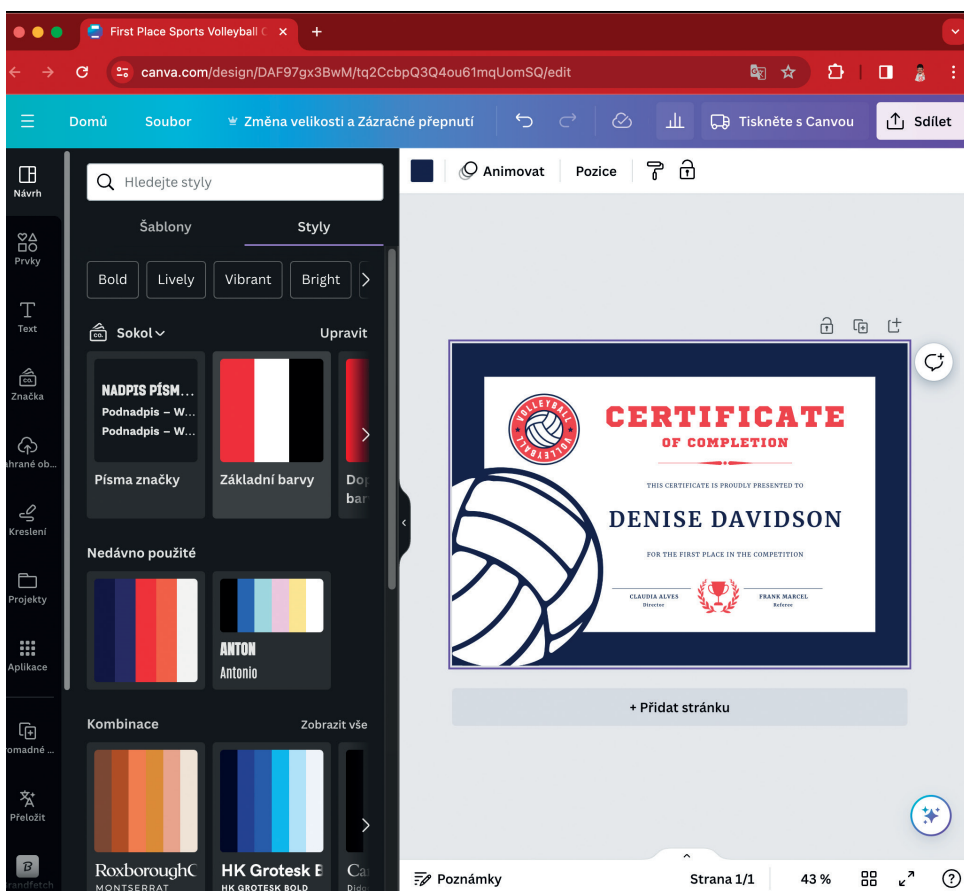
First Place Sports Volleyball C ×
+
canva.com/design/DAF97gx3BwM/tq2CcbpQ3Q4ou61mqUomSQ/edit

Domů Soubor Změna velikosti a Zázračné přepnutí Tiskněte s Canvou Sdílet

Návrh
Prvky
Text
Značka
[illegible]hrané ob...
Kreslení
Projekty
Aplikace
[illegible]omadné ...
Přeložit
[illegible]andfetch

Hledejte styly
Šablony Styly
Bold Lively Vibrant Bright
Sokol Upravit
NADPIS PÍSM...
Podnadpis – W...
Podnadpis – W...
Písma značky
Základní barvy
Do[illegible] bar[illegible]
Nedávno použité
ANTON
Antonio
Kombinace Zobrazit vše
RoxboroughC
MONTSERRAT
HK Grotesk B
HK GROTESK BOLD
Ca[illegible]
Dido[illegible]

Animovat Pozice

VOLLEYBALL VOLLEYBALL
CERTIFICATE
OF COMPLETION
THIS CERTIFICATE IS PROUDLY PRESENTED TO
DENISE DAVIDSON
FOR THE FIRST PLACE IN THE COMPETITION
CLAUDIA ALVES
Director
FRANK MARCEL
Referee

+ Přidat stránku

Poznámky Strana 1/1 43 % ?